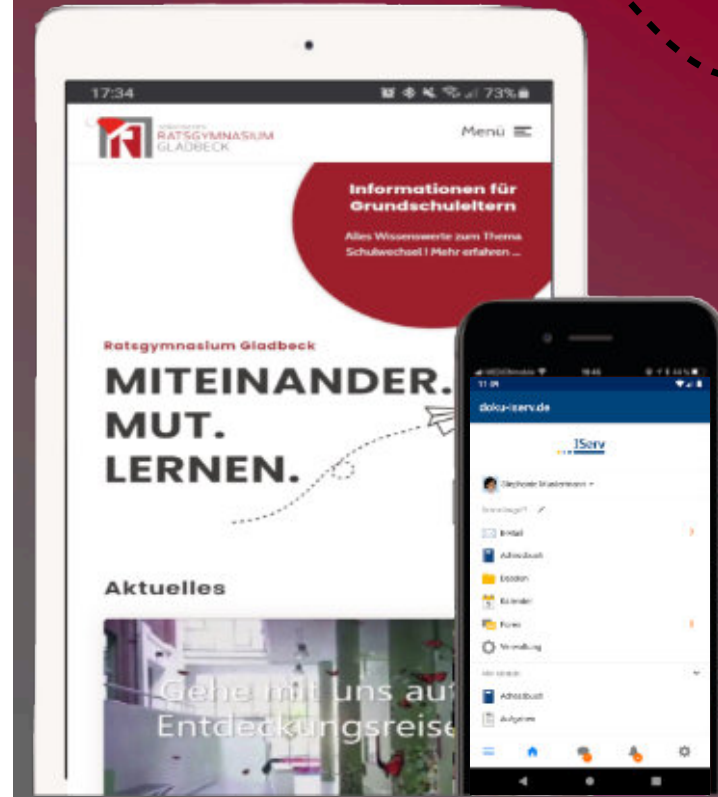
17:34

73%

RATSGYMNASIUM GLADBECK

Menü

Informationen für Grundschuleltern

Alles Wissenswerte zum Thema Schulwechsel | Mehr erfahren ...

Ratsgymnasium Gladbeck

MITEINANDER.
MUT.
LERNEN.

Aktuelles

Gehe mit uns auf Entdeckungsreise

11:09

doku-iserv.de

IServ

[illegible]

E-Mail

Adressbuch

Dateien

Kalender

Foren

Verwaltung

Adressbuch

Aufgaben